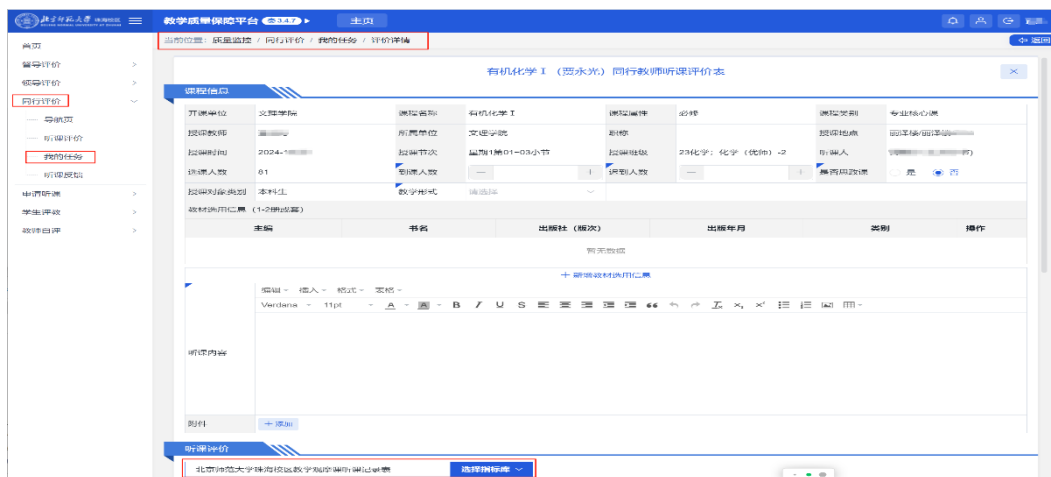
教学质量保障平台 V3.4.7 ▸ 主页

首页
督导评价 >
领导评价 >
同行评价
导航页
听课评价
我的任务
听课反馈
申请听课 >
学生评教 >
教师自评 >

当前位置：质量监控 / 同行评价 / 我的任务 / 评价详情

返回

有机化学 I （贾永光）同行教师听课评价表

课程信息

| 开课单位 | 文理学院 | 课程名称 | 有机化学 I | 课程属性 | 必修 | 课程类别 | 专业核心课 |
|---|---|---|---|---|---|---|---|
| 授课教师 | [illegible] | 所属单位 | 文理学院 | 职称 | | 授课地点 | 丽泽楼/丽泽楼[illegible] |
| 授课时间 | 2024-1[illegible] | 授课节次 | 星期1第01-03小节 | 授课班级 | 23化学；化学（优师）-2 | 听课人 | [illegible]) |
| 选课人数 | 81 | 到课人数 | — + | 迟到人数 | — + | 是否同改课 | 是 否 |
| 授课对象类别 | 本科生 | 教学形式 | 请选择 | | | | |

教材选用信息（1-2册或套）

| 主编 | 书名 | 出版社（版次） | 出版年月 | 类别 | 操作 |
|---|---|---|---|---|---|
| 暂无数据 | | | | | |

+ 新增教材选用信息

听课内容
编辑 插入 格式 表格
Verdana 11pt

附件 + 添加

听课评价

北京师范大学珠海校区教学观摩课听课记录表 选择指标库